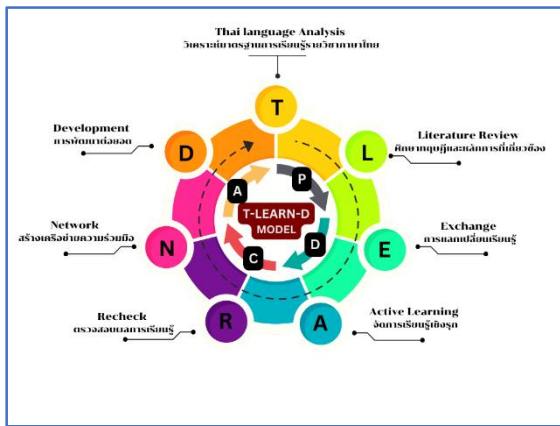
Thai language Analysis
วิเคราะห์มาตรฐานการเรียนรู้รายวิชาภาษาไทย

T

Development
การพัฒนาต่อยอด

D

Literature Review
ศึกษาทฤษฎีและหลักการที่เกี่ยวข้อง

L

A

P

T-LEARN-D
MODEL

Network
สร้างเครือข่ายความร่วมมือ

N

C

D

Exchange
การแลกเปลี่ยนเรียนรู้

E

Recheck
ตรวจสอบผลการเรียนรู้

R

A

Active Learning
จัดการเรียนรู้เชิงรุก